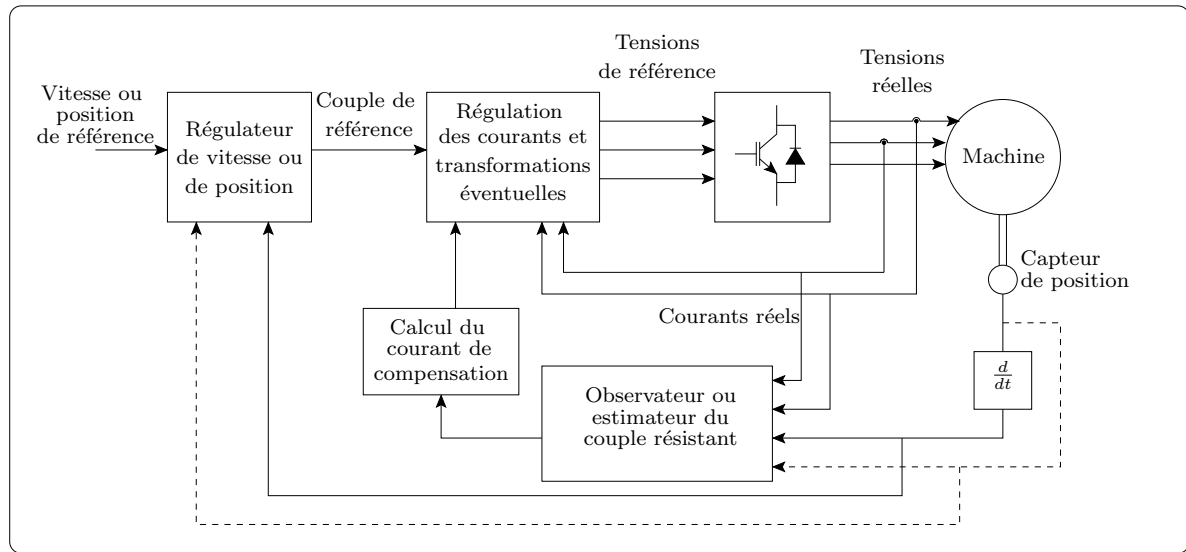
Vitesse ou position de référence

Régulateur de vitesse ou de position

Couple de référence

Régulation des courants et transformations éventuelles

Tensions de référence

Tensions réelles

Machine

Capteur de position

Courants réels

Calcul du courant de compensation

Observateur ou estimateur du couple résistant

$\frac{d}{dt}$